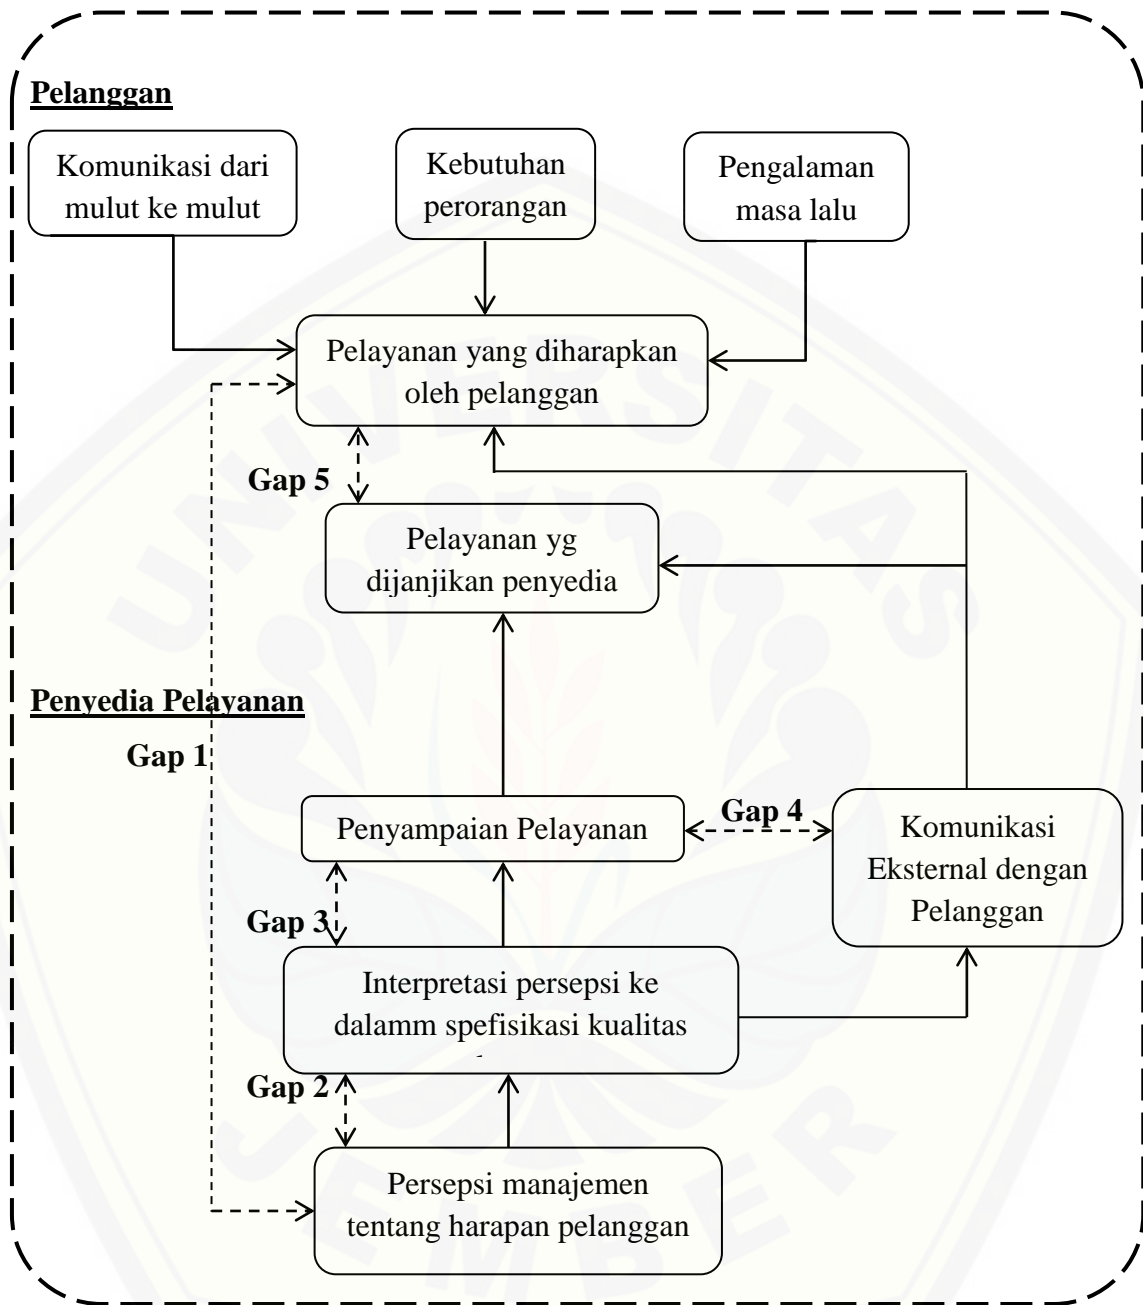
Pelanggan

Komunikasi dari mulut ke mulut

Kebutuhan perorangan

Pengalaman masa lalu

Pelayanan yang diharapkan oleh pelanggan

Gap 5

Pelayanan yg dijanjikan penyedia

Penyedia Pelayanan

Gap 1

Penyampaian Pelayanan

Gap 4

Komunikasi Eksternal dengan Pelanggan

Gap 3

Interpretasi persepsi ke dalamm spefisikasi kualitas

Gap 2

Persepsi manajemen tentang harapan pelanggan